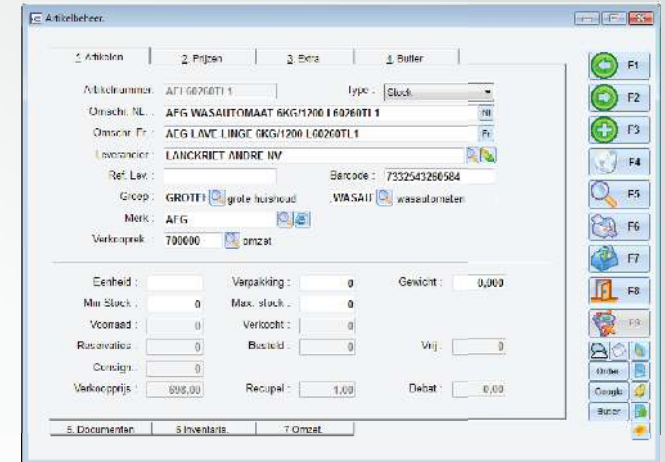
Artikelbeheer

1 Artikelen | 2 Prijzen | 3 Extra | 4 Butler

Artikelnummer : AEG60260TL1
Type : Stock
Omschr. NL : AEG WASAUTOMAAT 6KG/1200 L60260TL1
Nl
Omschr. Fr : AEG LAVE LINGE 6KG/1200 L60260TL1
Fr
Leverancier : LANCKRIET ANDRE NV
Ref. Lev. :
Barcode : 7332543260584
Groep : GROTEH grote huishoud
.WASAU wasautomaten
Merk : AEG
Verkooprek : 700600 omzet

Eenheid :
Verpakking : 0
Gewicht : 0,000
Min Stock : 0
Max. stock : 0
Voorraad : 0
Verkocht : 0
Reservaties : 0
Besteld : 0
Vrij : 0
Consign. :
Verkoopprijs : 698,00
Recupel : 1,00
Debat : 0,00

5 Documenten | 6 Inventaris | 7 Omzet

F1
F2
F3
F4
F5
F6
F7
F8
F9
Order
Consign.
Butler